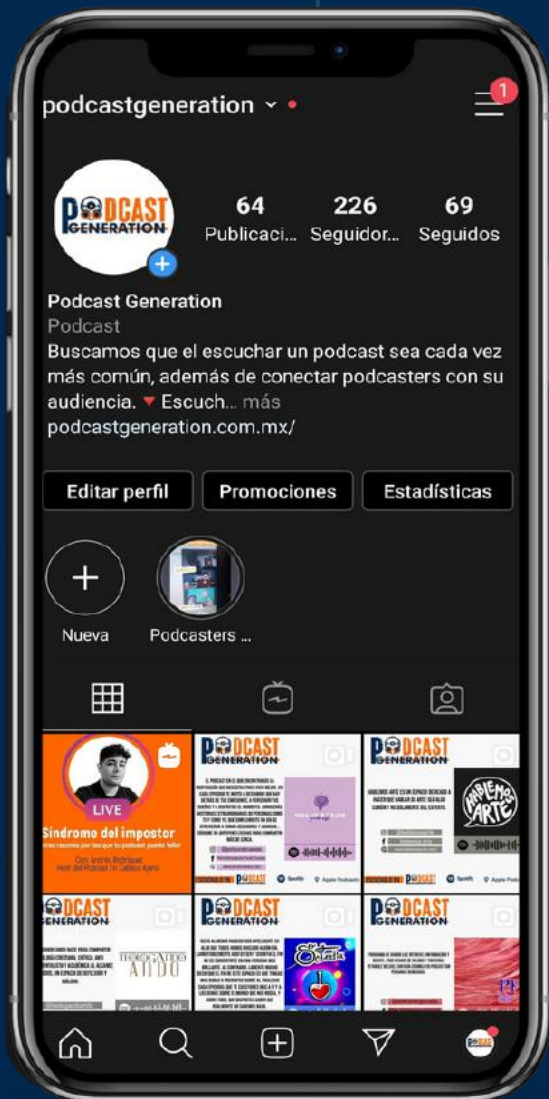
podcastgeneration

1

PODCAST GENERATION

64 Publicaci...
226 Seguidor...
69 Seguidos

Podcast Generation
Podcast
Buscamos que el escuchar un podcast sea cada vez más común, además de conectar podcasters con su audiencia. ▼ Escuch... más
podcastgeneration.com.mx/

Editar perfil
Promociones
Estadísticas

Nueva
Podcasters ...

LIVE
Síndrome del impostor
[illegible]
Con Andrés Rodríguez
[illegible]

PODCAST GENERATION
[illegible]

PODCAST GENERATION
HABLEMOS ARTE
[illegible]

PODCAST GENERATION
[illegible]

PODCAST GENERATION
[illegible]

PODCAST GENERATION
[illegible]